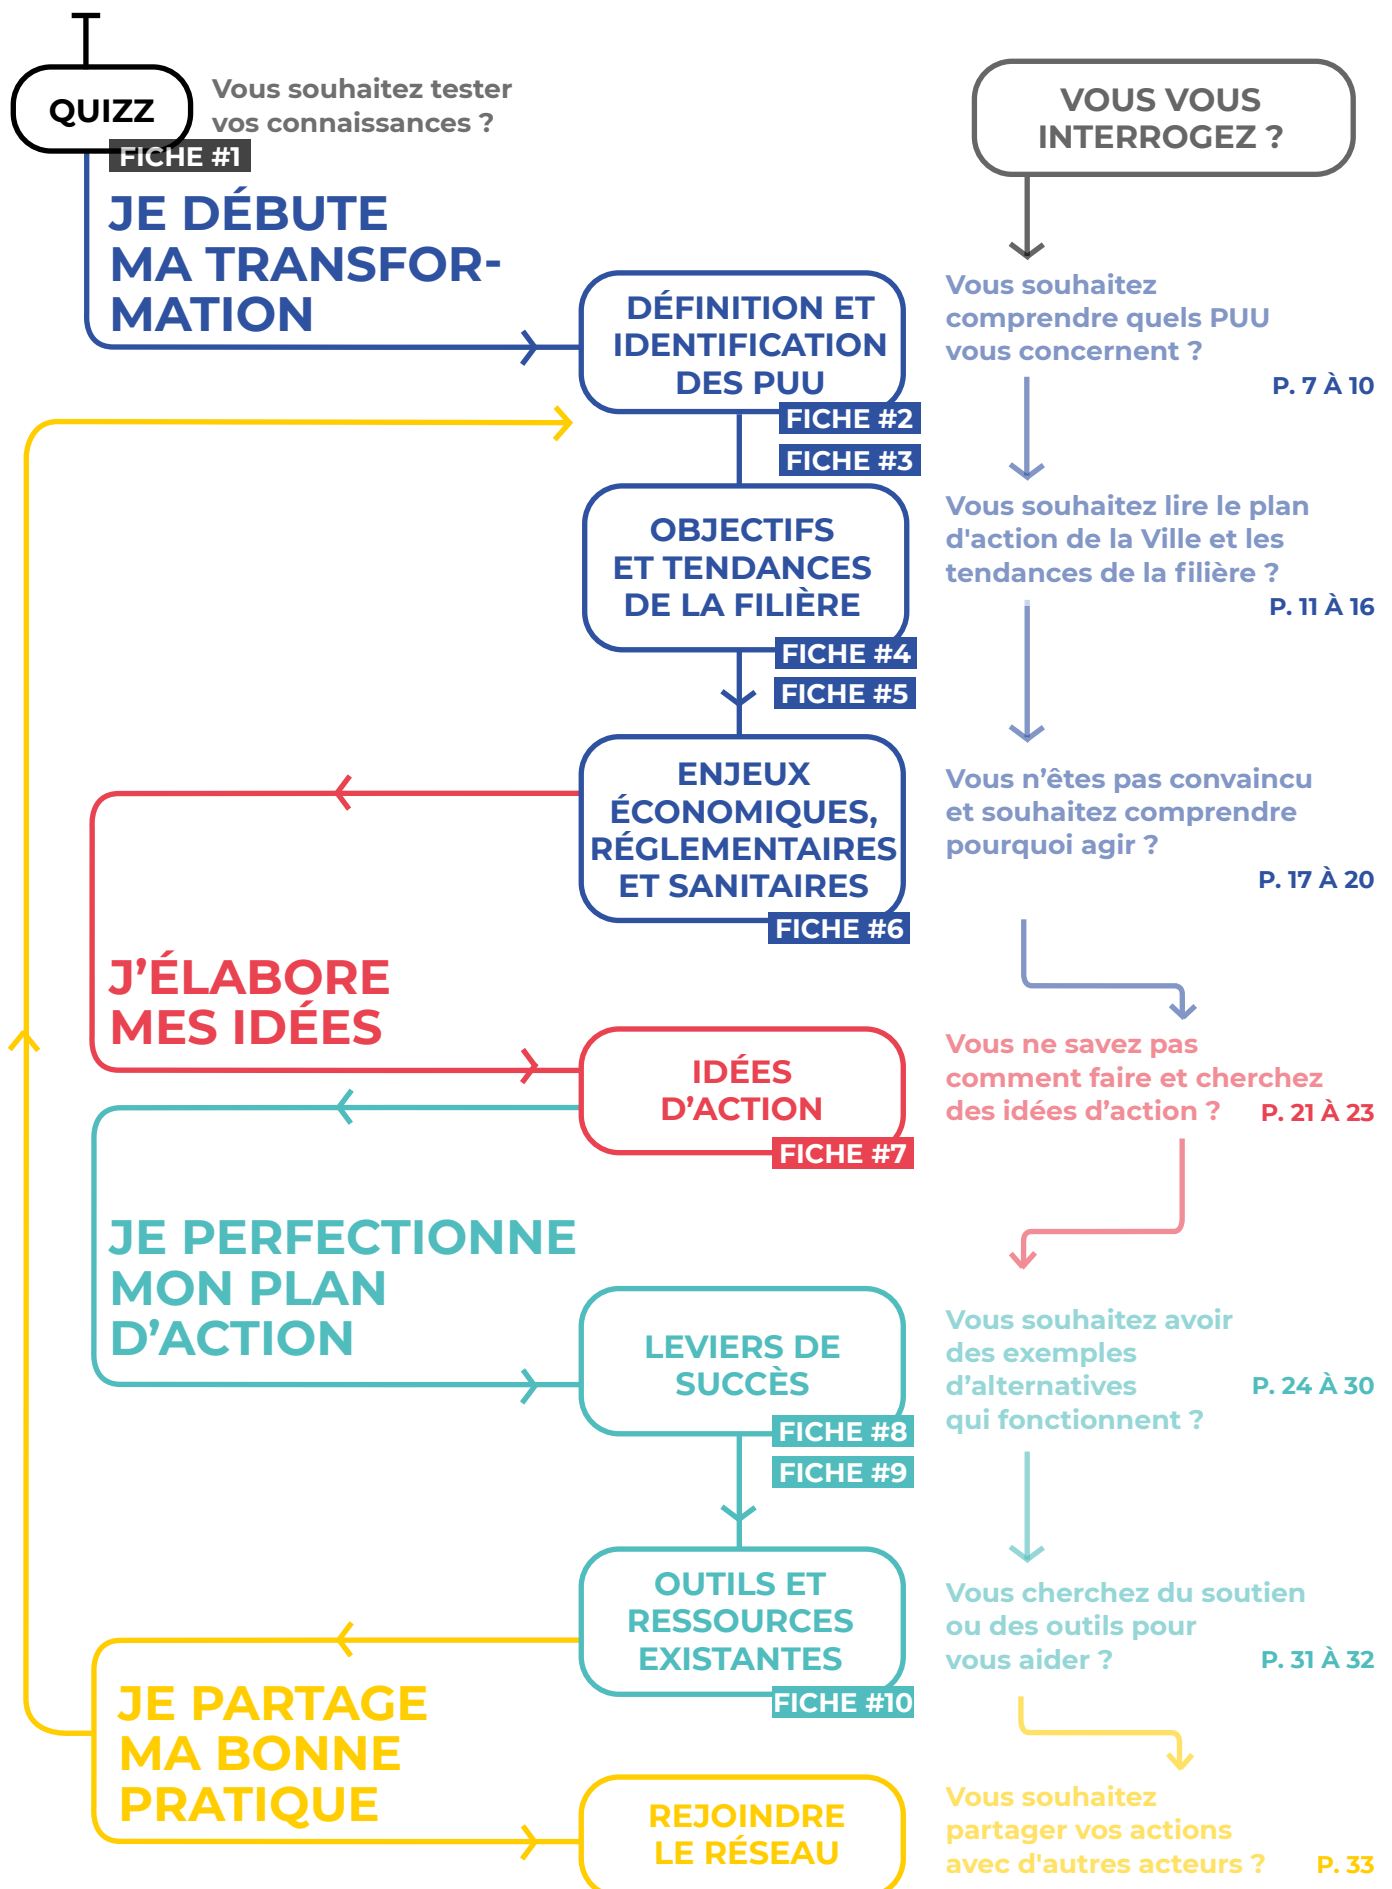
QUIZZ

Vous souhaitez tester vos connaissances ?

FICHE #1

JE DÉBUTE MA TRANSFORMATION

VOUS VOUS INTERROGEZ ?

DÉFINITION ET IDENTIFICATION DES PUU

FICHE #2

FICHE #3

Vous souhaitez comprendre quels PUU vous concernent ?

P. 7 À 10

OBJECTIFS ET TENDANCES DE LA FILIÈRE

FICHE #4

FICHE #5

Vous souhaitez lire le plan d'action de la Ville et les tendances de la filière ?

P. 11 À 16

ENJEUX ÉCONOMIQUES, RÉGLEMENTAIRES ET SANITAIRES

FICHE #6

Vous n'êtes pas convaincu et souhaitez comprendre pourquoi agir ?

P. 17 À 20

J'ÉLABORE MES IDÉES

IDÉES D'ACTION

FICHE #7

Vous ne savez pas comment faire et cherchez des idées d'action ?

P. 21 À 23

JE PERFECTIONNE MON PLAN D'ACTION

LEVIERS DE SUCCÈS

FICHE #8

FICHE #9

Vous souhaitez avoir des exemples d'alternatives qui fonctionnent ?

P. 24 À 30

OUTILS ET RESSOURCES EXISTANTES

FICHE #10

Vous cherchez du soutien ou des outils pour vous aider ?

P. 31 À 32

JE PARTAGE MA BONNE PRATIQUE

REJOINDRE LE RÉSEAU

Vous souhaitez partager vos actions avec d'autres acteurs ?

P. 33